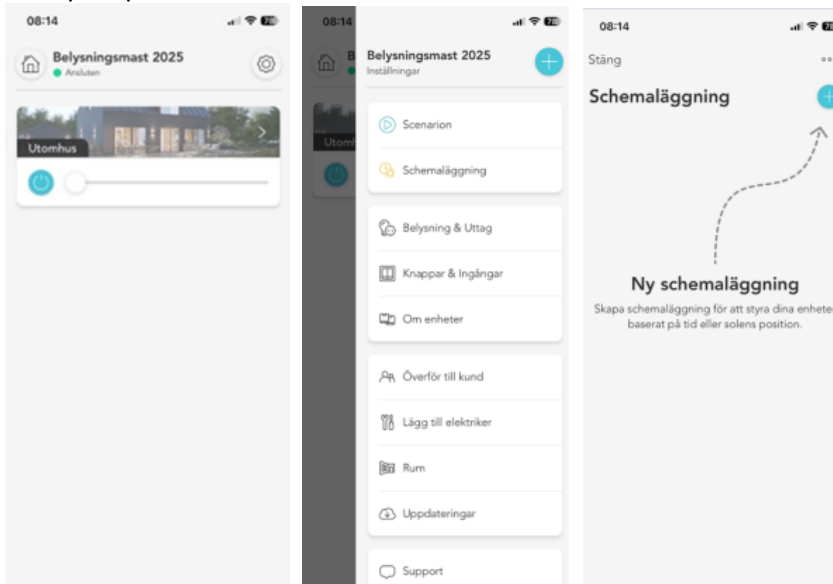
08:14

Belysningsmast 2025
Ansluten

Utomhus

08:14

Belysningsmast 2025
Inställningar

Scenarion

Schemaläggning

Belysning & Uttag

Knappar & Ingångar

Om enheter

Överför till kund

Lägg till elektriker

Rum

Uppdateringar

Support

08:14

Stäng

Schemaläggning

Ny schemaläggning

Skapa schemaläggning för att styra dina enheter baserat på tid eller solens position.